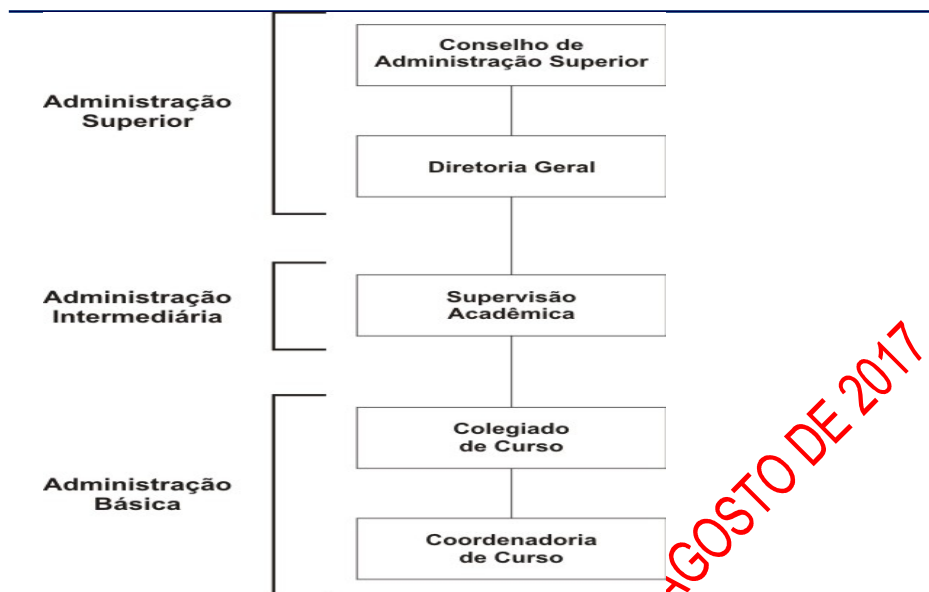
Administração Superior

Conselho de Administração Superior

Diretoria Geral

Administração Intermediária

Supervisão Acadêmica

Administração Básica

Colegiado de Curso

Coordenadoria de Curso

AGOSTO DE 2017